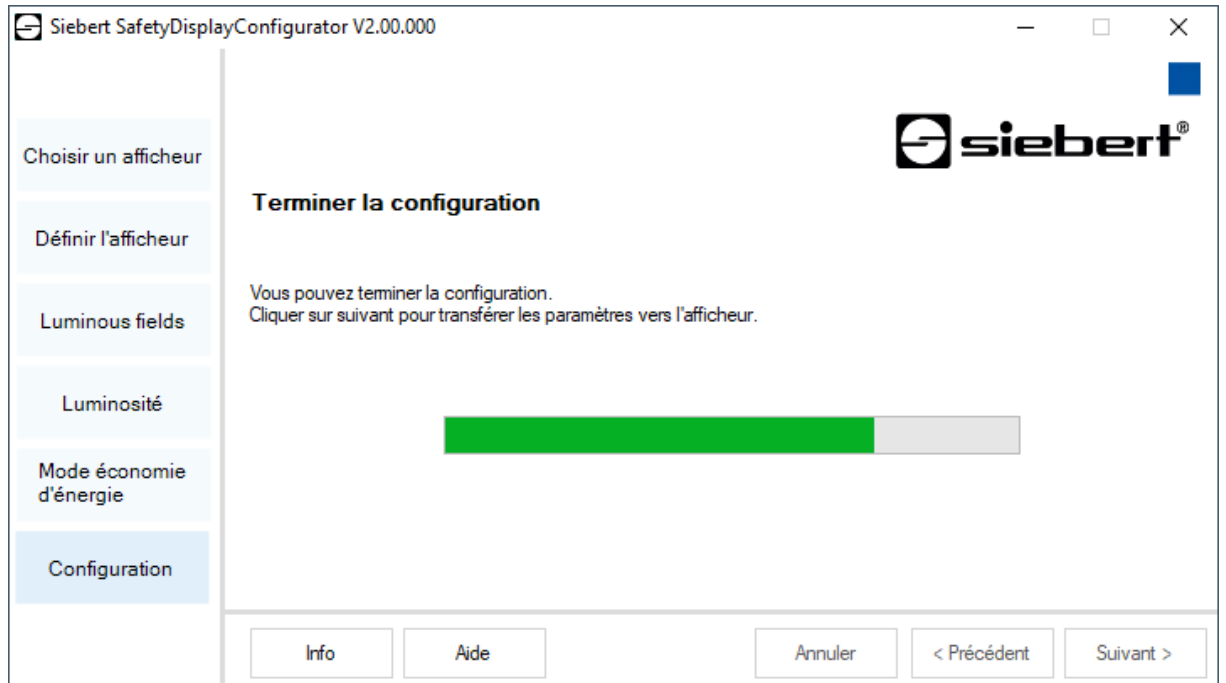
Siebert SafetyDisplayConfigurator V2.00.000

Choisir un afficheur

Définir l'afficheur

Luminous fields

Luminosité

Mode économie d'énergie

Configuration

siebert®

Terminer la configuration

Vous pouvez terminer la configuration.
Cliquer sur suivant pour transférer les paramètres vers l'afficheur.

Info

Aide

Annuler

< Précédent

Suivant >